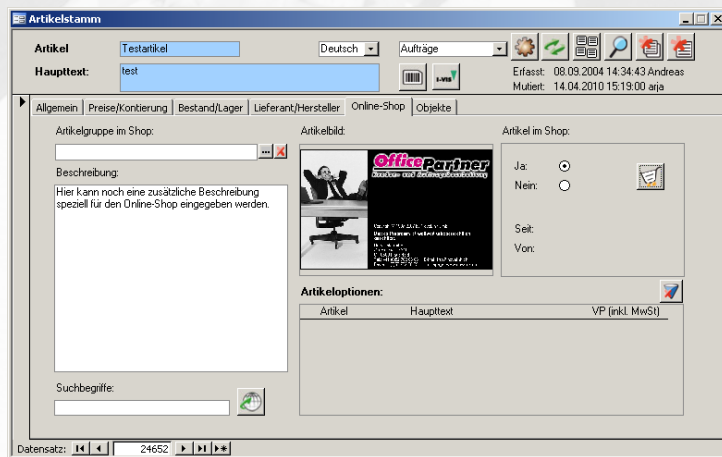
Artikelstamm

Artikel Testartikel Deutsch Aufträge

Haupttext: test

Erfasst: 08.09.2004 14:34:43 Andreas
Mutiert: 14.04.2010 15:19:00 arja

Allgemein | Preise/Kontierung | Bestand/Lager | Lieferant/Hersteller | Online-Shop | Objekte

Artikelgruppe im Shop:

Beschreibung:

Hier kann noch eine zusätzliche Beschreibung speziell für den Online-Shop eingegeben werden.

Suchbegriffe:

Artikelbild:

OfficePartner

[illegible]

Artikel im Shop:

Ja:

Nein:

Seit:

Von:

Artikeloptionen:

| Artikel | Haupttext | VP (inkl. MwSt) |
|---|---|---|

Datensatz: 24652